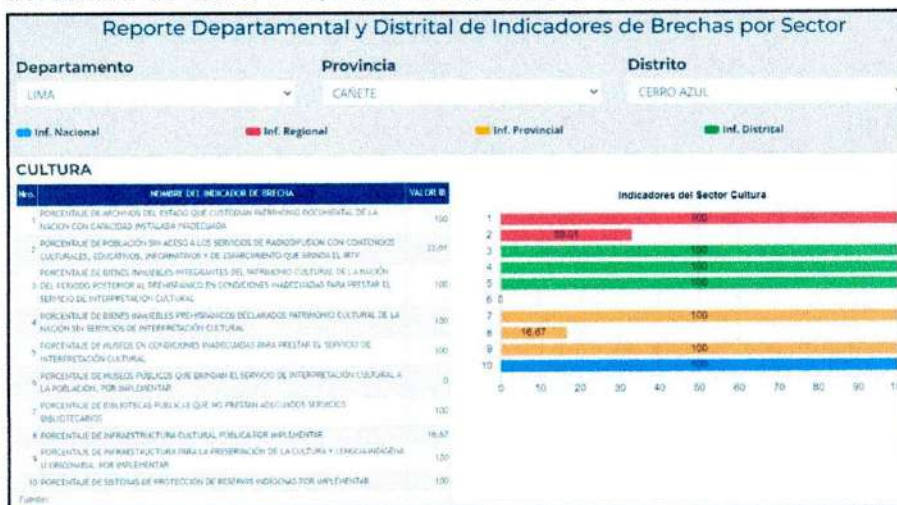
Reporte Departamental y Distrital de Indicadores de Brechas por Sector

Departamento
LIMA

Provincia
CAÑETE

Distrito
CERRO AZUL

Inf. Nacional
Inf. Regional
Inf. Provincial
Inf. Distrital

CULTURA

| Nro. | NOMBRE DEL INDICADOR DE BRECHA | VALOR IB |
|---|---|---|
| 1 | PORCENTAJE DE ARCHIVOS DEL ESTADO QUE CUSTODIAN PATRIMONIO DOCUMENTAL DE LA NACION CON CAPACIDAD INSTALADA INADECUADA | 100 |
| 2 | PORCENTAJE DE POBLACIÓN SIN ACCESO A LOS SERVICIOS DE RADIODIFUSION CON CONTENIDOS CULTURALES, EDUCATIVOS, INFORMATIVOS Y DE ESPARCIMIENTO QUE BRINDA EL IRTV | 33.01 |
| 3 | PORCENTAJE DE BIENES INMUEBLES INTEGRANTES DEL PATRIMONIO CULTURAL DE LA NACIÓN DEL PERIODO POSTERIOR AL PREHISPANICO EN CONDICIONES INADECUADAS PARA PRESTAR EL SERVICIO DE INTERPRETACIÓN CULTURAL | 100 |
| 4 | PORCENTAJE DE BIENES INMUEBLES PREHISPANICOS DECLARADOS PATRIMONIO CULTURAL DE LA NACION SIN SERVICIOS DE INTERPRETACIÓN CULTURAL | 100 |
| 5 | PORCENTAJE DE MUSEOS EN CONDICIONES INADECUADAS PARA PRESTAR EL SERVICIO DE INTERPRETACIÓN CULTURAL | 100 |
| 6 | PORCENTAJE DE MUSEOS PÚBLICOS QUE BRINDAN EL SERVICIO DE INTERPRETACIÓN CULTURAL A LA POBLACIÓN, POR IMPLEMENTAR | 0 |
| 7 | PORCENTAJE DE BIBLIOTECAS PUBLICAS QUE NO PRESTAN ADECUADOS SERVICIOS BIBLIOTECARIOS | 100 |
| 8 | PORCENTAJE DE INFRAESTRUCTURA CULTURAL PÚBLICA POR IMPLEMENTAR | 16.67 |
| 9 | PORCENTAJE DE INFRAESTRUCTURA PARA LA PRESERVACIÓN DE LA CULTURA Y LENGUA INDIGENA U ORIGINARIA, POR IMPLEMENTAR | 100 |
| 10 | PORCENTAJE DE SISTEMAS DE PROTECCIÓN DE RESERVAS INDIGENAS POR IMPLEMENTAR | 100 |

Fuente:

Indicadores del Sector Cultura
1 100
2 33.01
3 100
4 100
5 100
6 0
7 100
8 16.67
9 100
10 100
0 10 20 30 40 50 60 70 80 90 1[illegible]